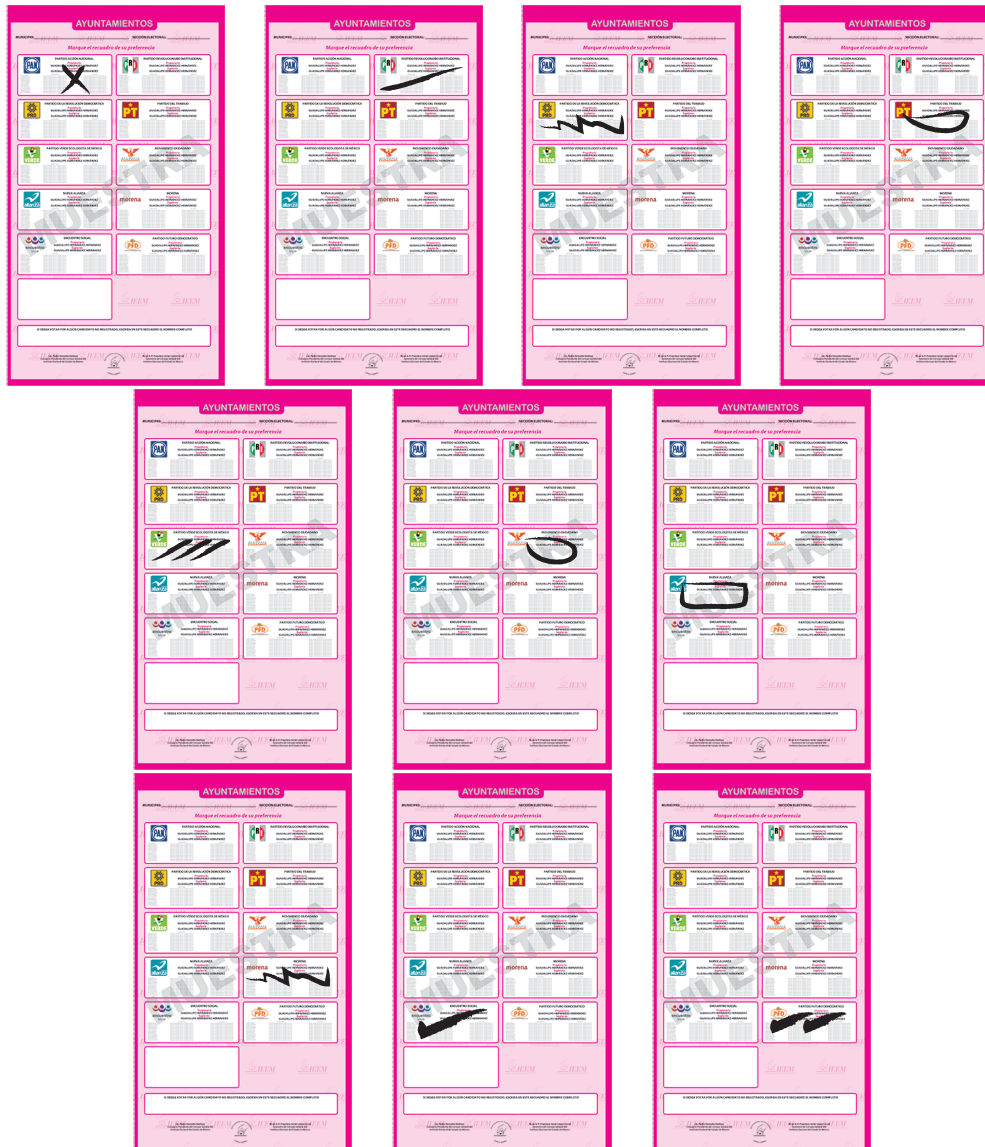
AYUNTAMIENTOS
MUNICIPIO: SECCIÓN ELECTORAL:
Marque el recuadro de su preferencia
PAN PARTIDO ACCIÓN NACIONAL
PRI PARTIDO REVOLUCIONARIO INSTITUCIONAL
PRD PARTIDO DE LA REVOLUCIÓN DEMOCRÁTICA
PT PARTIDO DEL TRABAJO
VERDE PARTIDO VERDE ECOLOGISTA DE MÉXICO
MOVIMIENTO CIUDADANO
NUEVA ALIANZA
morena MORENA
ENCUENTRO SOCIAL
PFD PARTIDO FUTURO DEMOCRÁTICO
IEEM
IEEM
MUESTRA

AYUNTAMIENTOS
Marque el recuadro de su preferencia
MUESTRA

AYUNTAMIENTOS
Marque el recuadro de su preferencia
MUESTRA

AYUNTAMIENTOS
Marque el recuadro de su preferencia
MUESTRA

AYUNTAMIENTOS
Marque el recuadro de su preferencia
MUESTRA

AYUNTAMIENTOS
Marque el recuadro de su preferencia
MUESTRA

AYUNTAMIENTOS
Marque el recuadro de su preferencia
MUESTRA

AYUNTAMIENTOS
Marque el recuadro de su preferencia
MUESTRA

AYUNTAMIENTOS
Marque el recuadro de su preferencia
MUESTRA

AYUNTAMIENTOS
Marque el recuadro de su preferencia
MUESTRA